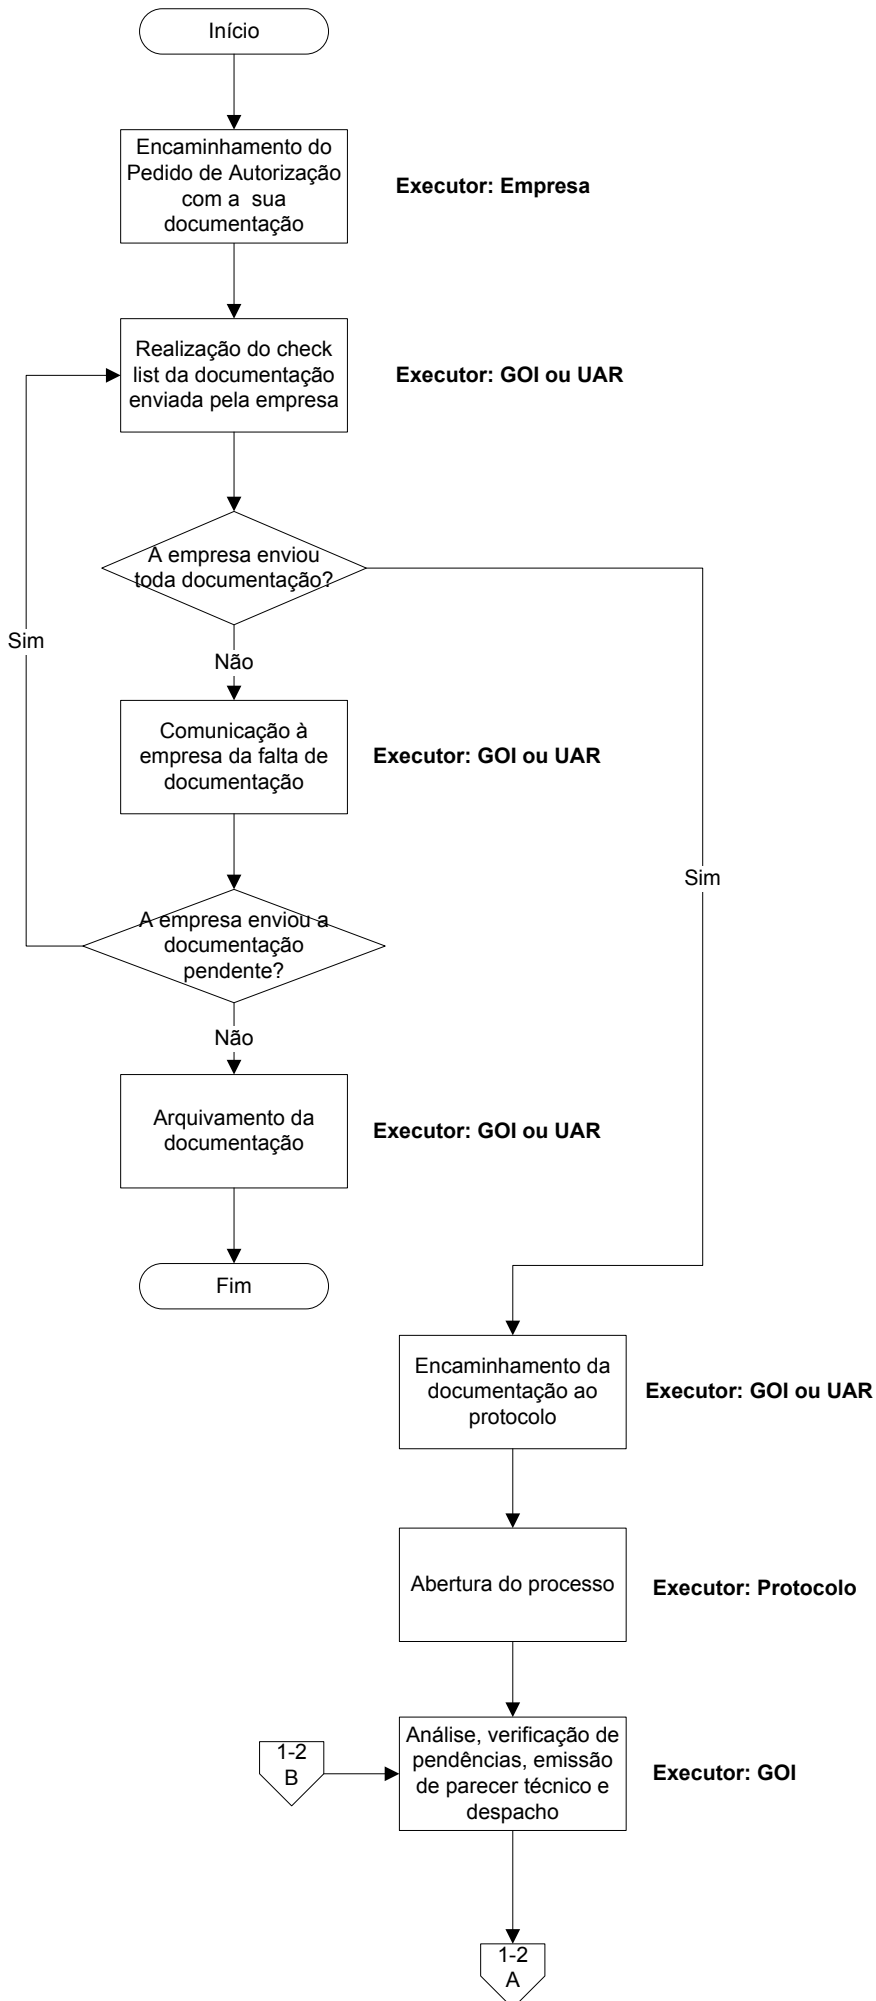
Início

Encaminhamento do Pedido de Autorização com a sua documentação

Executor: Empresa

Realização do check list da documentação enviada pela empresa

Executor: GOI ou UAR

A empresa enviou toda documentação?

Sim

Não

Comunicação à empresa da falta de documentação

Executor: GOI ou UAR

Sim

A empresa enviou a documentação pendente?

Não

Arquivamento da documentação

Executor: GOI ou UAR

Fim

Encaminhamento da documentação ao protocolo

Executor: GOI ou UAR

Abertura do processo

Executor: Protocolo

1-2 B

Análise, verificação de pendências, emissão de parecer técnico e despacho

Executor: GOI

1-2 A